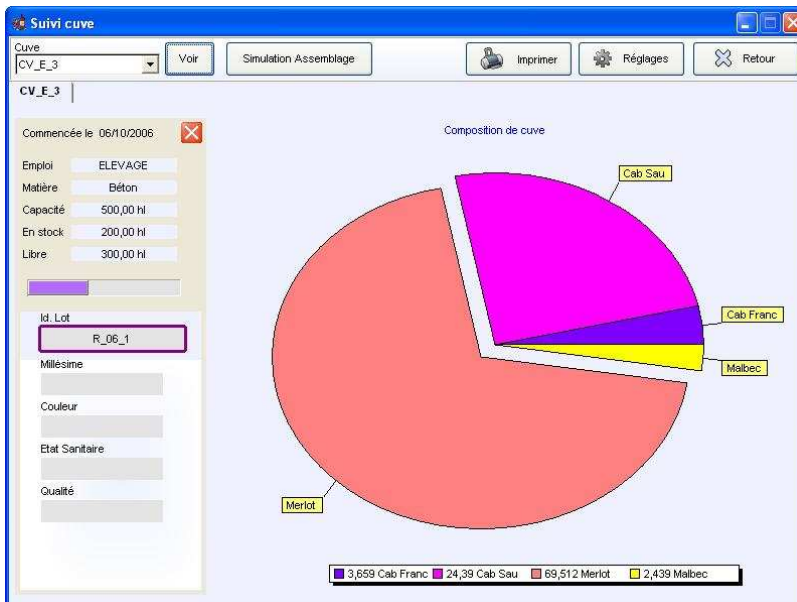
Suivi cuve

Cuve
CV_E_3

Voir

Simulation Assemblage

Imprimer

Réglages

Retour

CV_E_3

Commencée le 06/10/2006

Emploi ELEVAGE
Matière Béton
Capacité 500,00 hl
En stock 200,00 hl
Libre 300,00 hl

Id. Lot
R_06_1

Millésime

Couleur

Etat Sanitaire

Qualité

Composition de cuve

Cab Sau

Cab Franc

Malbec

Merlot

3,659 Cab Franc 24,39 Cab Sau 69,512 Merlot 2,439 Malbec